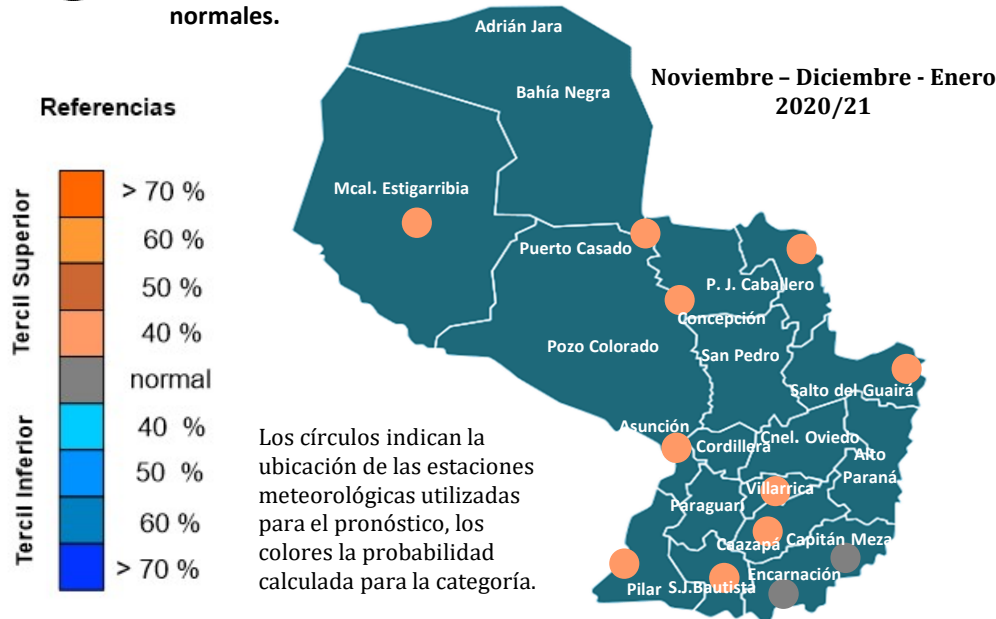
normales.

Referencias

Tercil Superior
> 70 %
60 %
50 %
40 %
normal
Tercil Inferior
40 %
50 %
60 %
> 70 %

Noviembre – Diciembre - Enero 2020/21

Adrián Jara
Bahía Negra
Mcal. Estigarribia
Puerto Casado
P. J. Caballero
Concepción
Pozo Colorado
San Pedro
Salto del Guairá
Asunción
Cordillera
Cnel. Oviedo
Alto Paraná
Villarrica
Paraguarí
Caazapá
Capitán Meza
Encarnación
Pilar
S.J.Bautista

Los círculos indican la ubicación de las estaciones meteorológicas utilizadas para el pronóstico, los colores la probabilidad calculada para la categoría.